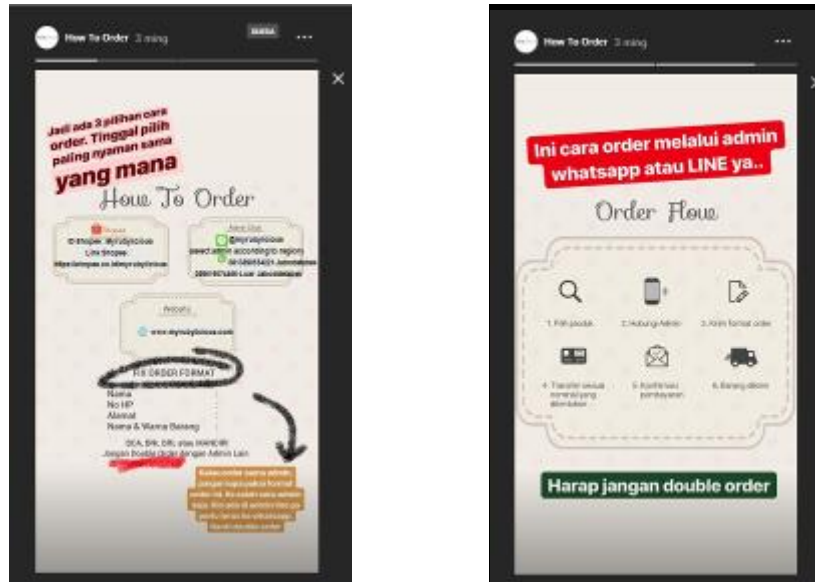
How To Order 3 ming

Jadi ada 3 pilihan cara order. Tinggal pilih paling nyaman sama yang mana

How To Order

Shopee
Shopee: Myrubylicious
Link Shopee:
https://shopee.co.id/myrubylicious

Admin Chat
@myrubylicious
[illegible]

Website
www.myrubylicious.com

FIX ORDER FORMAT
Nama
No HP
Alamat
Nama & Warna Barang

BCA, BRI, DRI, atau MANDIRI
Jangan Double order dengan Admin Lain

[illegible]

How To Order 3 ming

Ini cara order melalui admin whatsapp atau LINE ya..

Order Flow

1. Pilih produk
2. Hubungi Admin
3. Kirim format order
4. Transfer sesuai nominal yang ditentukan
5. Konfirmasi pembayaran
6. Barang dikirim

Harap jangan double order